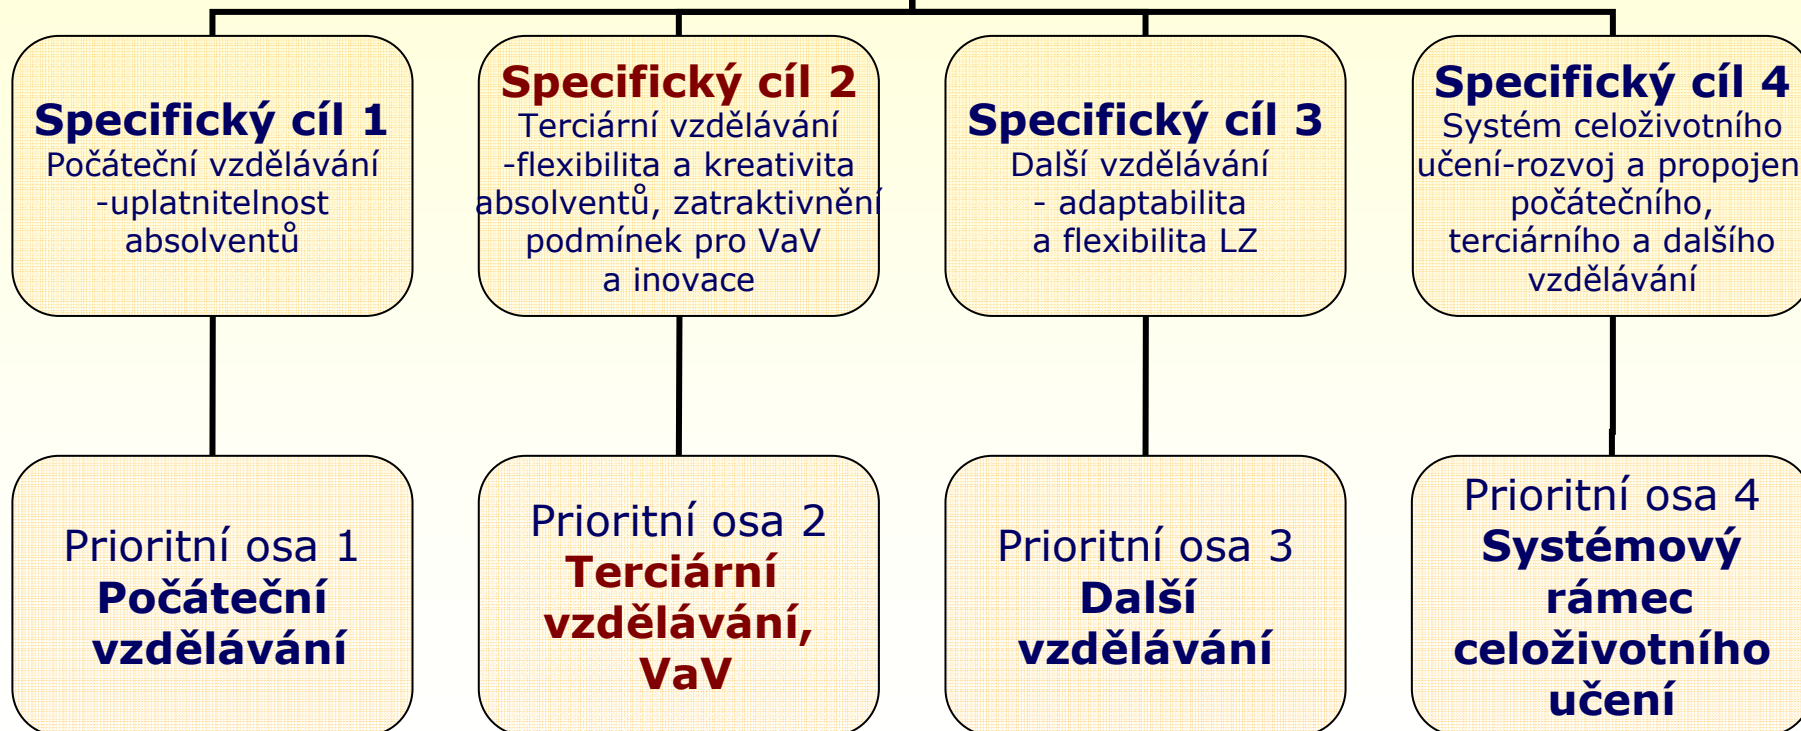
Specifický cíl 1
Počáteční vzdělávání -uplatnitelnost absolventů

Specifický cíl 2
Terciární vzdělávání -flexibilita a kreativita absolventů, zatraktivnění podmínek pro VaV a inovace

Specifický cíl 3
Další vzdělávání - adaptabilita a flexibilita LZ

Specifický cíl 4
Systém celoživotního učení-rozvoj a propojen počátečního, terciárního a dalšího vzdělávání

Prioritní osa 1
Počáteční vzdělávání

Prioritní osa 2
Terciární vzdělávání, VaV

Prioritní osa 3
Další vzdělávání

Prioritní osa 4
Systémový rámec celoživotního učení